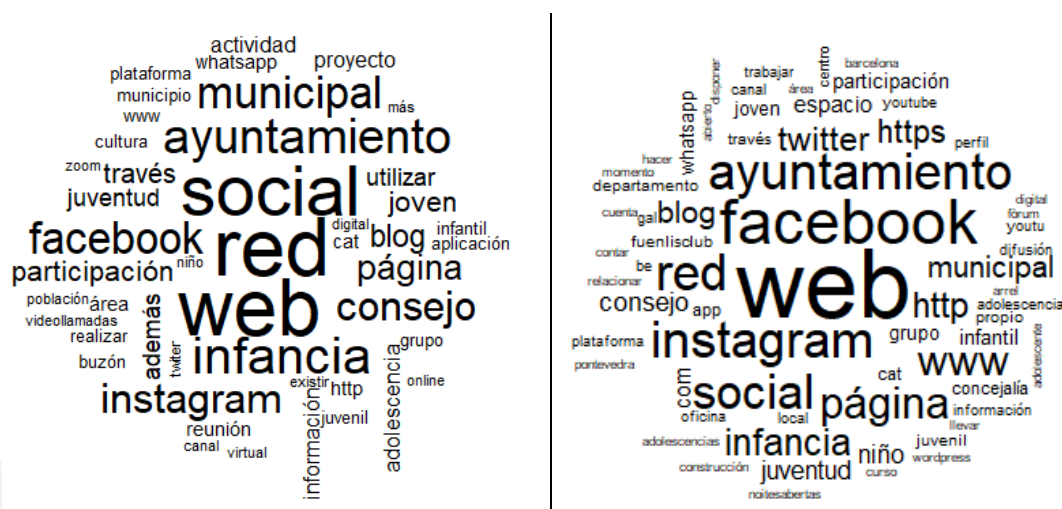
actividad
proyecto
plataforma
whatsapp
municipio
municipal
más
www
ayuntamiento
cultura
zoom
través
social
utilizar
juventud
joven
facebook
red
digital
infantil
cat
blog
aplicación
participación
niño
página
población
área
web
consejo
videollamadas
además
realizar
grupo
buzón
twiter
infancia
existir
online
instagram
http
reunión
información
juvenil
adolescencia
canal
virtual

trabajar
centro
barcelona
canal
área
participación
whatsapp
disponer
joven
espacio
youtube
abierto
través
twitter
https
perfil
hacer
momento
ayuntamiento
departamento
digital
cuenta
gal
blog
facebook
fórum
youtu
contar
fuenlisclub
difusión
relacionar
be
red
municipal
web
arrel
consejo
app
http
adolescencia
propio
plataforma
instagram
grupo
infantil
pontevedra
adolescente
www
com
cat
concejalía
social
página
oficina
local
información
llevar
adolescencias
infancia
niño
juvenil
construcción
juventud
curso
wordpress
noitesabertas